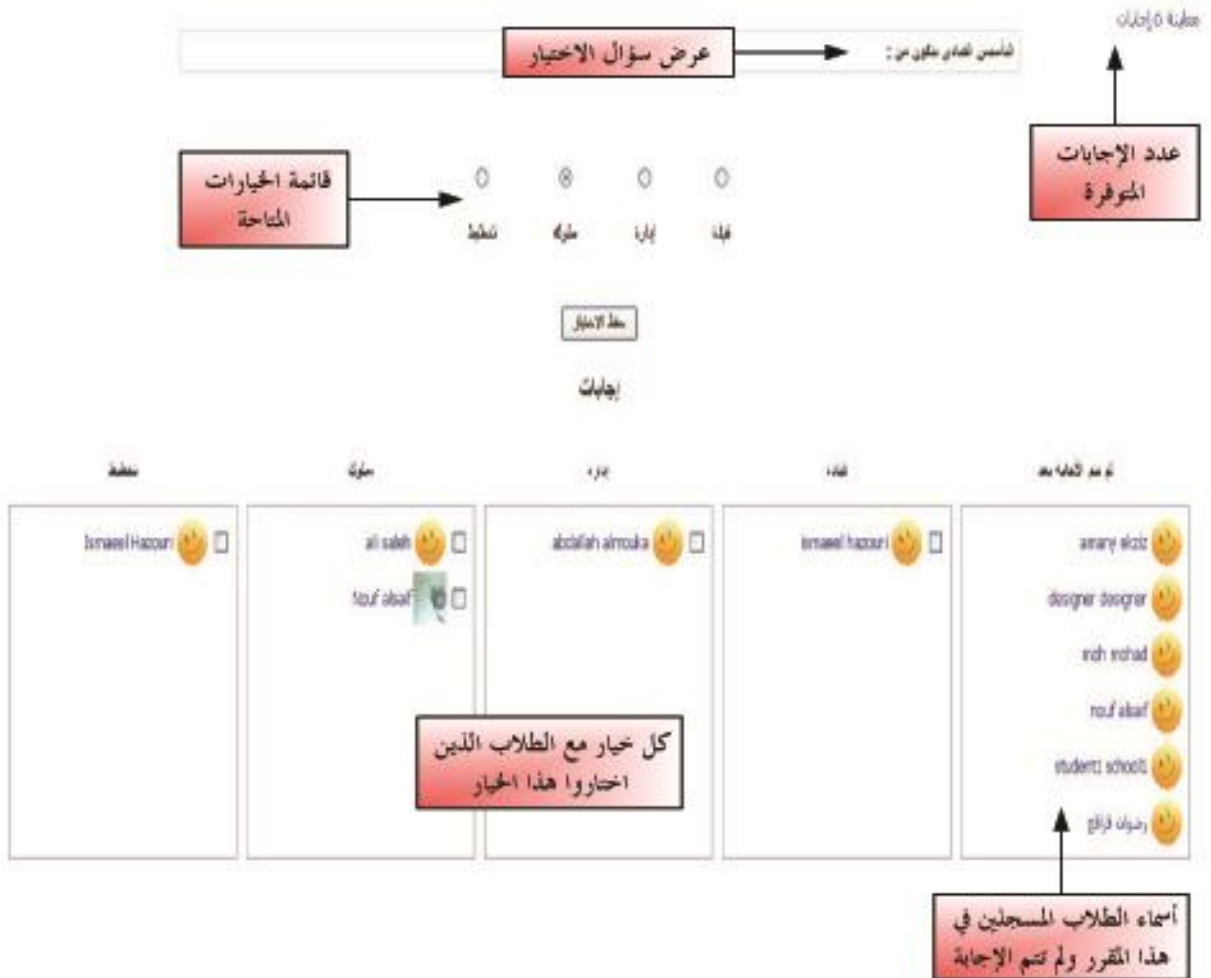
مطابقة 5 إجابات

التأسيس القيادي مكون من :

عرض سؤال الاختيار

عدد الإجابات المتوفرة

قائمة الخيارات المتاحة

قيادة
إدارة
مشاركة
تخطيط

حفظ الاختيار

إجابات

| لم يتم الإجابة بعد | قيادة | إدارة | مشاركة | تخطيط |
|---|---|---|---|---|
| amany elaziz | ismaeel hazouri | abdallah almoaka | ali saleh | Ismaeel Hazouri |
| designer designer | | | Nouf alsaif | |
| mdh mohad | | | | |
| nouf alsaif | | | | |
| student1 school1 | | | | |
| رضوان قزاز | | | | |

كل خيار مع الطلاب الذين اختاروا هذا الخيار

أسماء الطلاب المسجلين في هذا المقرر ولم تتم الإجابة